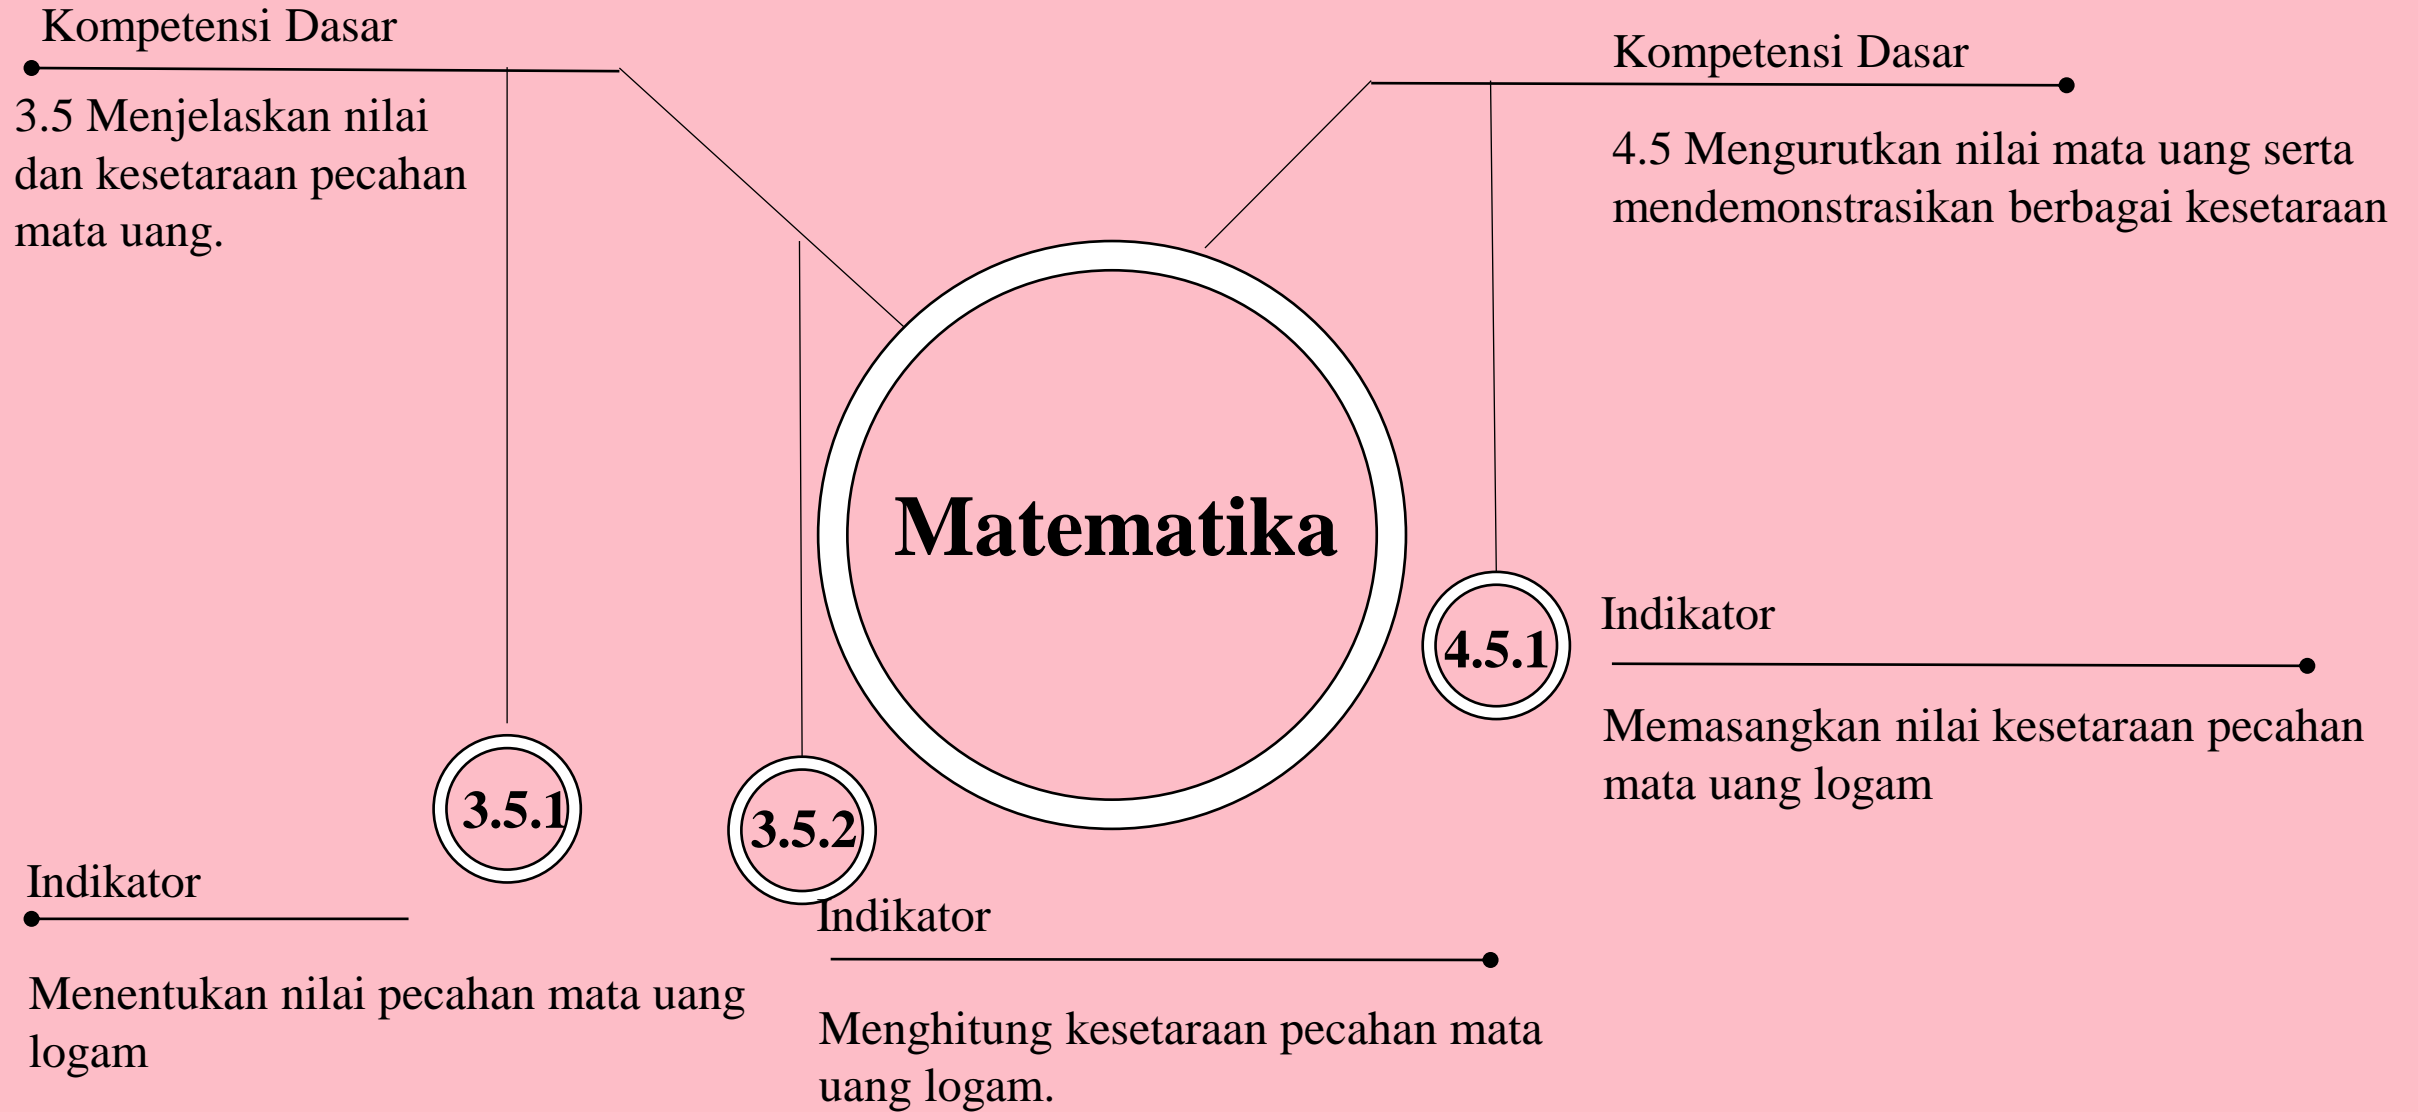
Kompetensi Dasar

3.5 Menjelaskan nilai dan kesetaraan pecahan mata uang.

Kompetensi Dasar

4.5 Mengurutkan nilai mata uang serta mendemonstrasikan berbagai kesetaraan

Matematika

4.5.1

Indikator

Memasangkan nilai kesetaraan pecahan mata uang logam

3.5.1

3.5.2

Indikator

Menentukan nilai pecahan mata uang logam

Indikator

Menghitung kesetaraan pecahan mata uang logam.